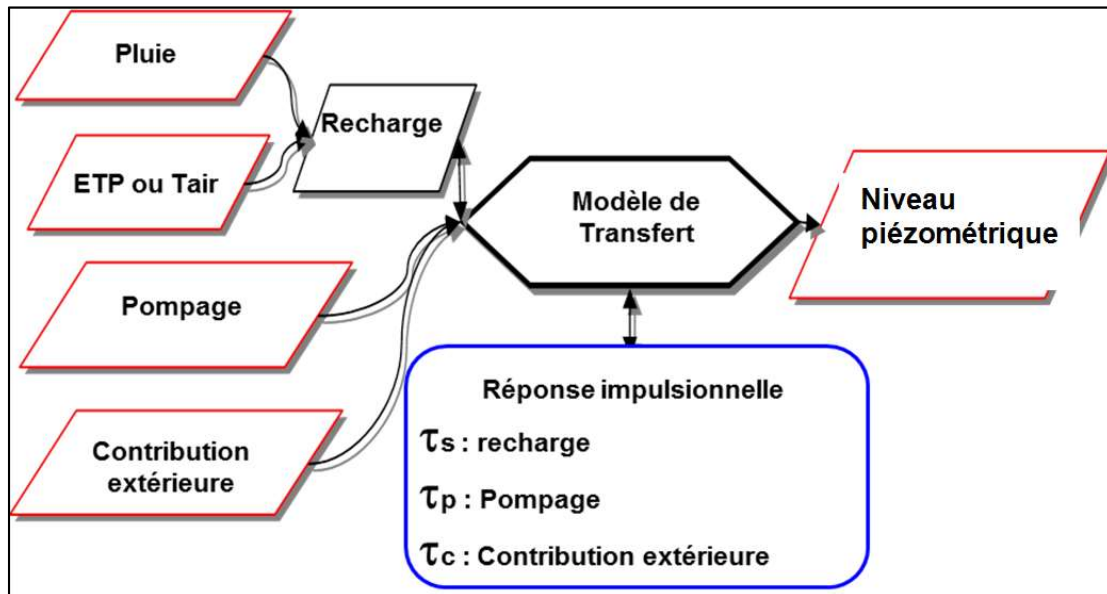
Pluie

ETP ou Tair

Recharge

Pompage

Contribution extérieure

Modèle de Transfert

Niveau piézométrique

Réponse impulsionnelle

$\tau_s$ : recharge

$\tau_p$ : Pompage

$\tau_c$ : Contribution extérieure